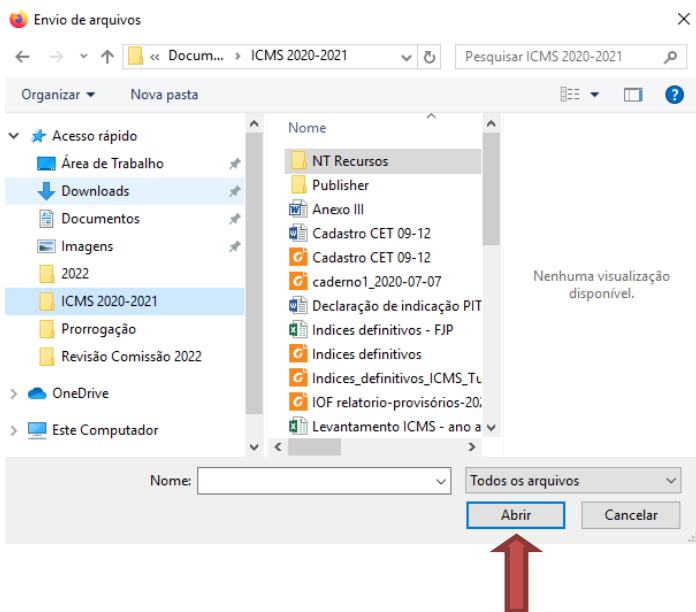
Envio de arquivos

« Docum... › ICMS 2020-2021

Pesquisar ICMS 2020-2021

Organizar ▾ Nova pasta

Acesso rápido
Área de Trabalho
Downloads
Documentos
Imagens
2022
ICMS 2020-2021
Prorrogação
Revisão Comissão 2022
OneDrive
Este Computador

Nome
NT Recursos
Publisher
Anexo III
Cadastro CET 09-12
Cadastro CET 09-12
caderno1_2020-07-07
Declaração de indicação PIT
Indices definitivos - FJP
Indices definitivos
Indices_definitivos_ICMS_Tu
IOF relatorio-provisórios-202
Levantamento ICMS - ano a

Nenhuma visualização disponível.

Nome:
Todos os arquivos
Abrir
Cancelar